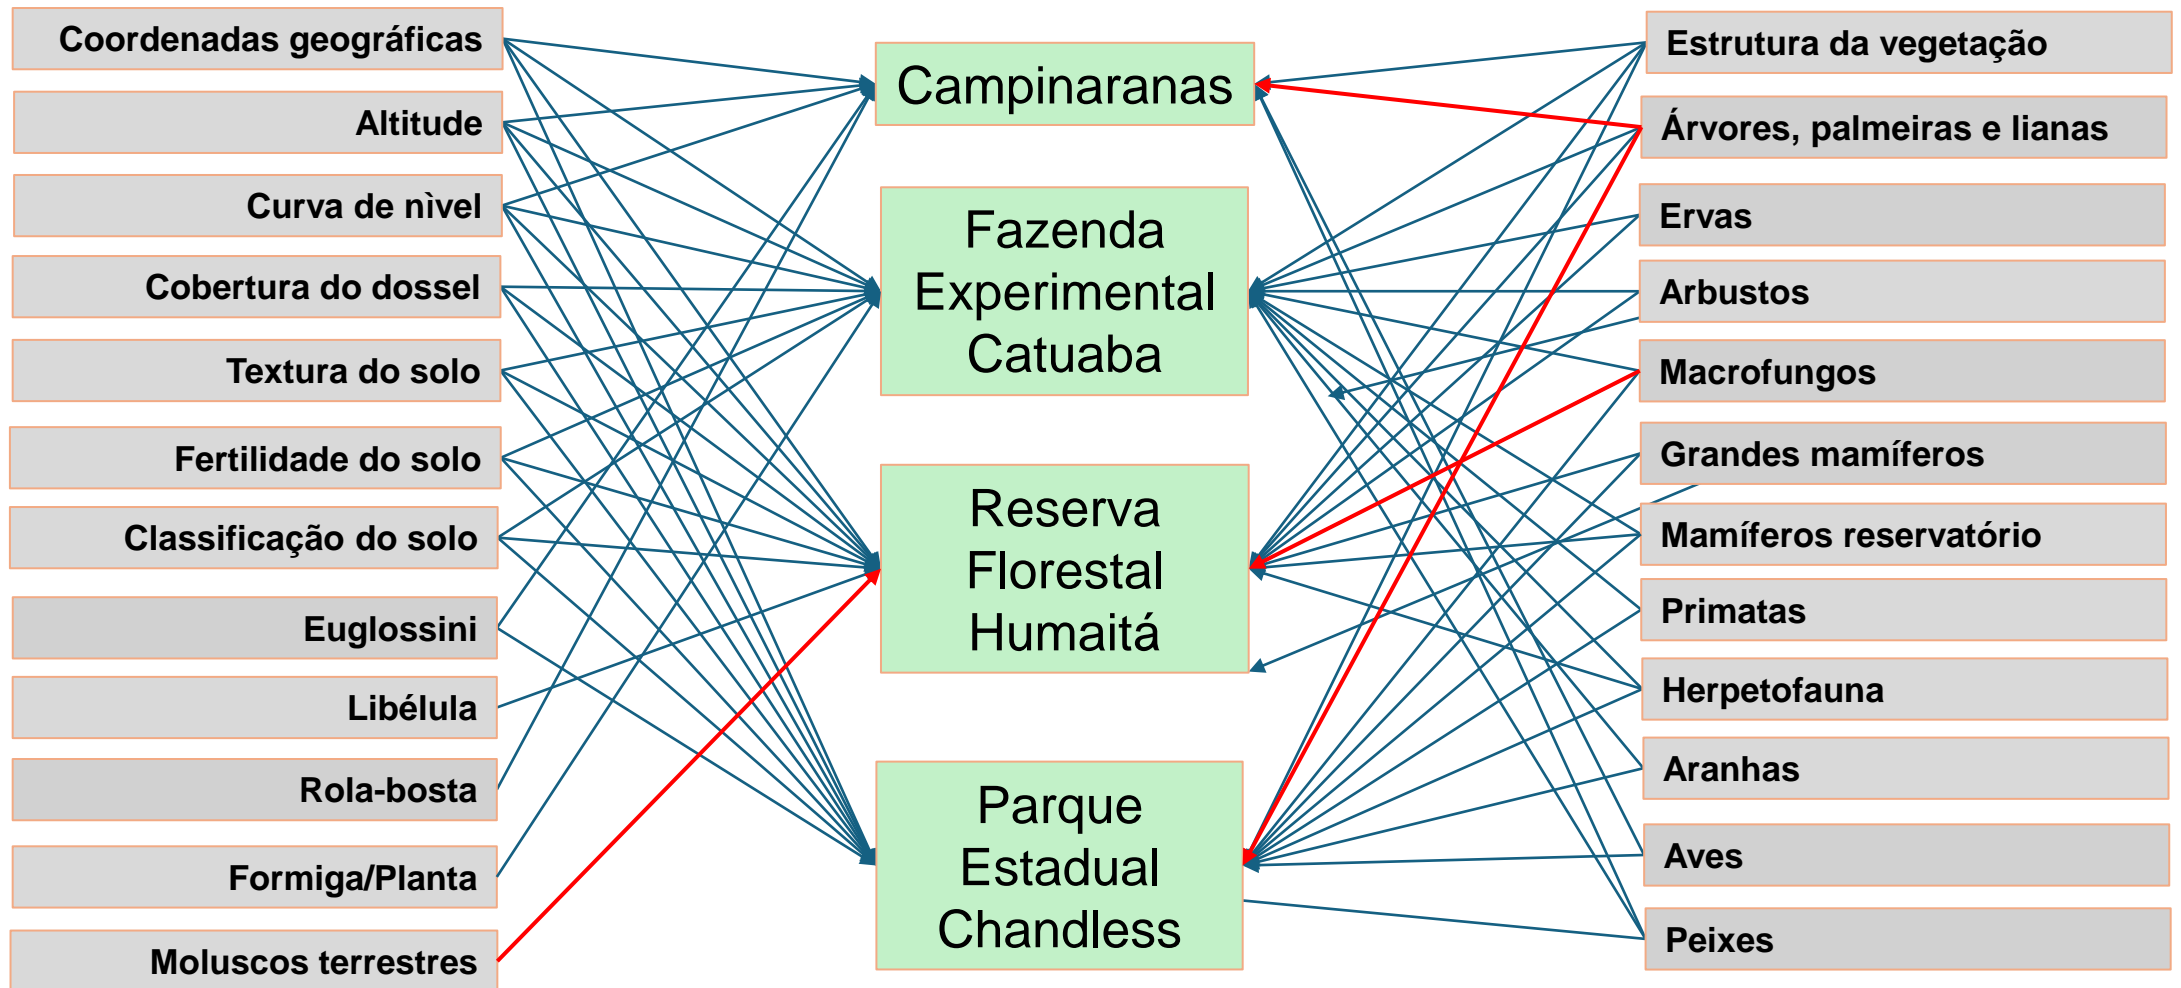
Coordenadas geográficas
Altitude
Curva de nìvel
Cobertura do dossel
Textura do solo
Fertilidade do solo
Classificação do solo
Euglossini
Libélula
Rola-bosta
Formiga/Planta
Moluscos terrestres

Campinaranas
Fazenda Experimental Catuaba
Reserva Florestal Humaitá
Parque Estadual Chandless

Estrutura da vegetação
Árvores, palmeiras e lianas
Ervas
Arbustos
Macrofungos
Grandes mamíferos
Mamíferos reservatório
Primatas
Herpetofauna
Aranhas
Aves
Peixes